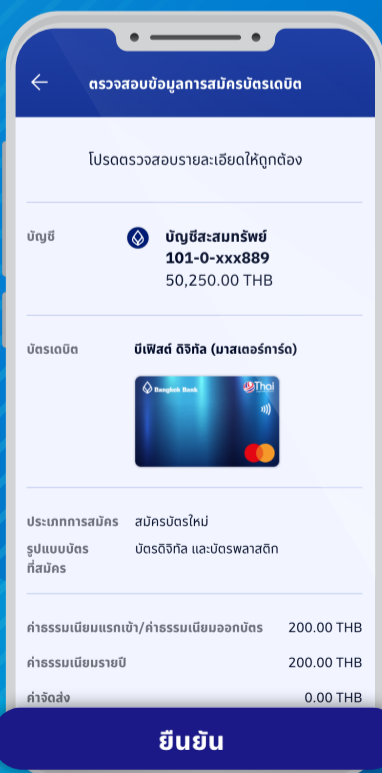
ตรวจสอบข้อมูลการสมัครบัตรเดบิต

โปรดตรวจสอบรายละเอียดให้ถูกต้อง

บัญชี

บัญชีสะสมทรัพย์
101-0-xxx889
50,250.00 THB

บัตรเดบิต

บีเฟิสต์ ดิจิทัล (มาสเตอร์การ์ด)

Bangkok Bank
Thai

ประเภทการสมัคร
สมัครบัตรใหม่

รูปแบบบัตรที่สมัคร
บัตรดิจิทัล และบัตรพลาสติก

ค่าธรรมเนียมแรกเข้า/ค่าธรรมเนียมออกบัตร
200.00 THB

ค่าธรรมเนียมรายปี
200.00 THB

ค่าจัดส่ง
0.00 THB

ยืนยัน